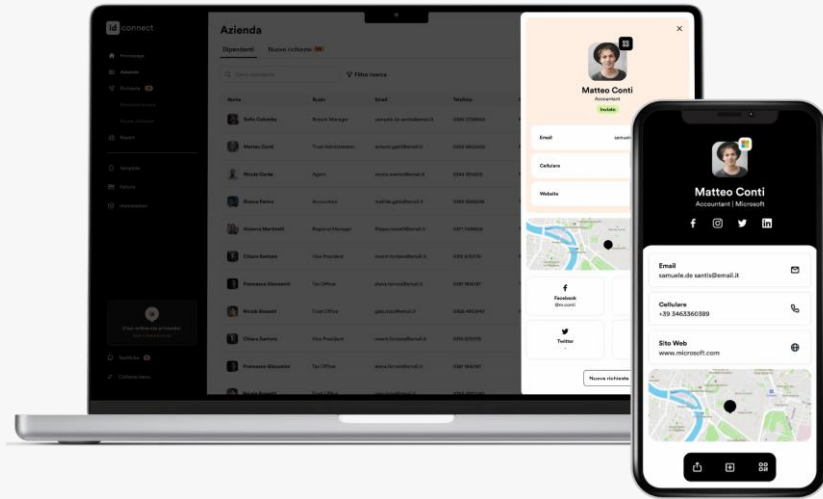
id connect

Homepage
Azienda
Richieste
Report
Template
Settings

Azienda
Dipendenti
Nuove richieste

Filtra ricerca

| Nome | Ruolo | Email | Telefono |
|---|---|---|---|
| Sofia Colombo | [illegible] | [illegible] | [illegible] |
| Matteo Conti | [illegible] | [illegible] | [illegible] |
| Nicola Costa | Agent | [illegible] | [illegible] |
| Bianca Ferro | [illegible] | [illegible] | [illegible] |
| Roberto Martinelli | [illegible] | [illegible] | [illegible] |
| Chiara Santoro | Vice President | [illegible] | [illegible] |
| Francesco Giovanni | Tax Officer | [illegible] | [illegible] |
| Nicola Rossetti | Chief Office | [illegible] | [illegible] |
| Chiara Santoro | Vice President | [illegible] | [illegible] |
| Francesco Giovanni | Tax Officer | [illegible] | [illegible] |

Matteo Conti
Accountant
Inviato

Email
Cellulare
Website

Facebook
@m.conti
Twitter

Nuova richiesta

Matteo Conti
Accountant | Microsoft

Email
samuele.de santis@email.it

Cellulare
+39 3463360589

Sito Web
www.microsoft.com